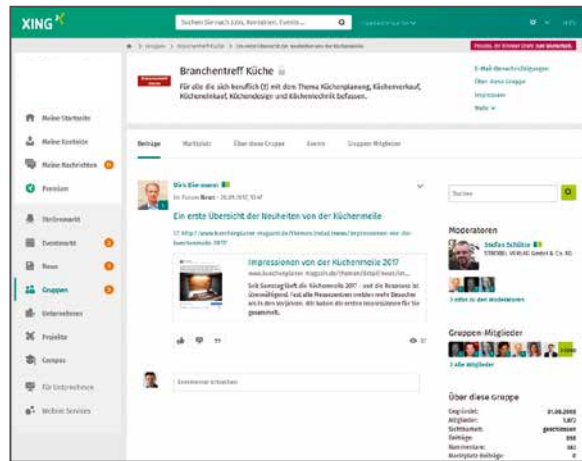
XING

Suchen Sie nach Jobs, Kontakten, Events...

Branchentreff Küche

Für alle die sich beruflich (!) mit dem Thema Küchenplanung, Küchenverkauf, Kücheneinkauf, Küchendesign und Küchentechnik befassen.

E-Mail-Benachrichtigungen
Über diese Gruppe
Impressum
Mehr

Meine Startseite
Meine Kontakte
Meine Nachrichten
Premium
Stellenmarkt
Eventmarkt
News
Gruppen
Unternehmen
Projekte
Campus
Für Unternehmen
Weitere Services

Beiträge | Marktplatz | Über diese Gruppe | Events | Gruppen-Mitglieder

Dirk Biermann
Im Forum News · 20.09.2017, 10:47

Ein erste Übersicht der Neuheiten von der Küchenmeile

http://www.kuechenplaner-magazin.de/themen/detail/news/impressionen-von-der-kuechenmeile-2017/

Impressionen von der Küchenmeile 2017
www.kuechenplaner-magazin.de/themen/detail/news/im...
Seit Samstag läuft die Küchenmeile 2017 - und die Resonanz ist überwältigend. Fast alle Ausstellungen melden mehr Besucher als in den Vorjahren. Wir haben die ersten Impressionen für Sie gesammelt.

Kommentar schreiben

Suchen

Moderatoren
Stefan Schütte
STROBEL VERLAG GmbH & Co. KG
3 mehr in den Moderatoren

Gruppen-Mitglieder
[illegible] Mitglieder

Über diese Gruppe
Gegründet: 01.06.2005
Mitglieder: 5.872
Sichtbarkeit: geschlossen
Beiträge: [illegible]
Kommentare: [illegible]
Marktplatz-Beiträge: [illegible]